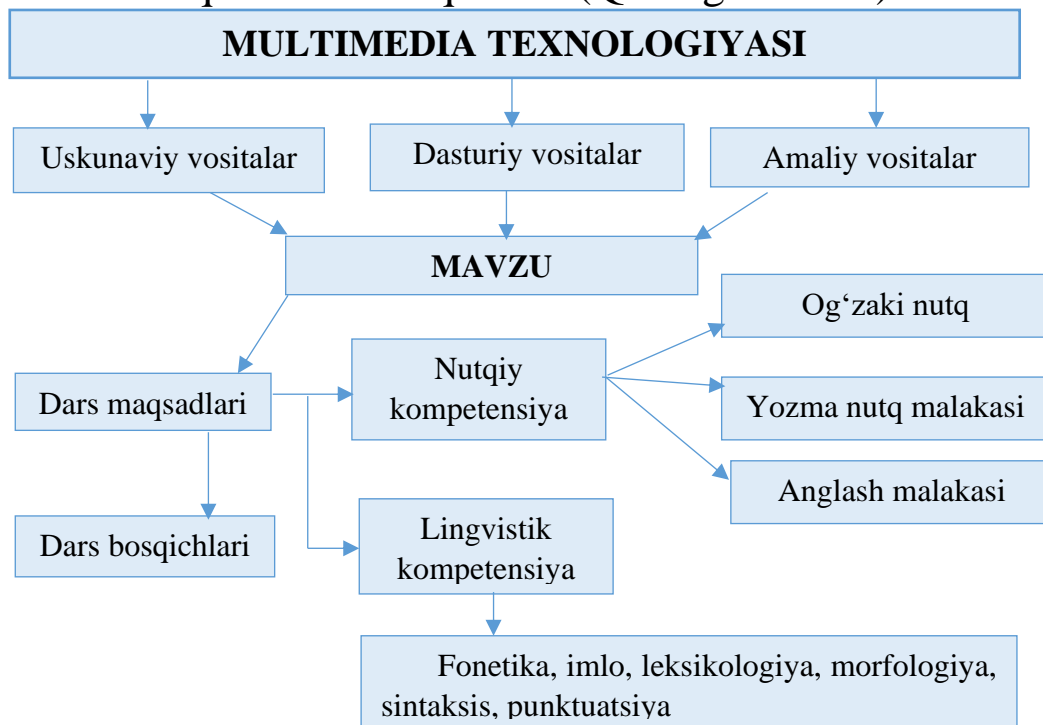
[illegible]

MULTIMEDIA TEXNOLOGIYASI

Uskunaviy vositalar

Dasturiy vositalar

Amaliy vositalar

MAVZU

Dars maqsadlari

Nutqiy kompetensiya

Og‘zaki nutq

Yozma nutq malakasi

Anglash malakasi

Dars bosqichlari

Lingvistik kompetensiya

Fonetika, imlo, leksikologiya, morfologiya, sintaksis, punktuatsiya